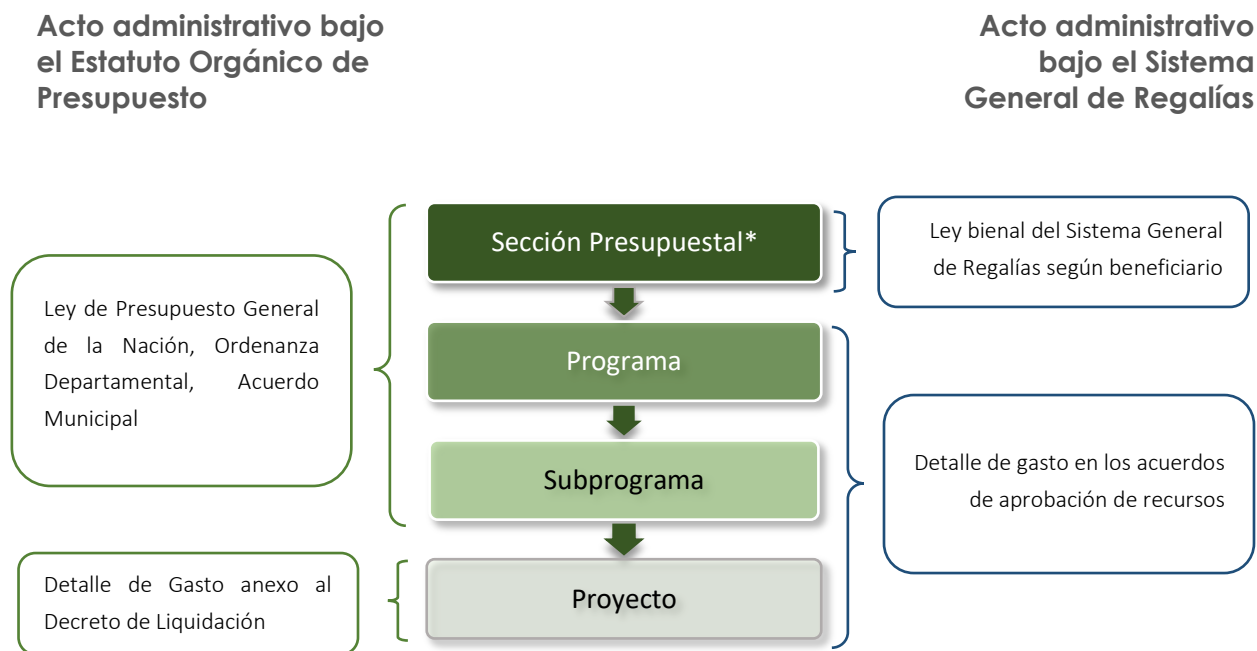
Acto administrativo bajo el Estatuto Orgánico de Presupuesto

Acto administrativo bajo el Sistema General de Regalías

Ley de Presupuesto General de la Nación, Ordenanza Departamental, Acuerdo Municipal

Sección Presupuestal*

Ley bienal del Sistema General de Regalías según beneficiario

Programa

Subprograma

Detalle de gasto en los acuerdos de aprobación de recursos

Detalle de Gasto anexo al Decreto de Liquidación

Proyecto